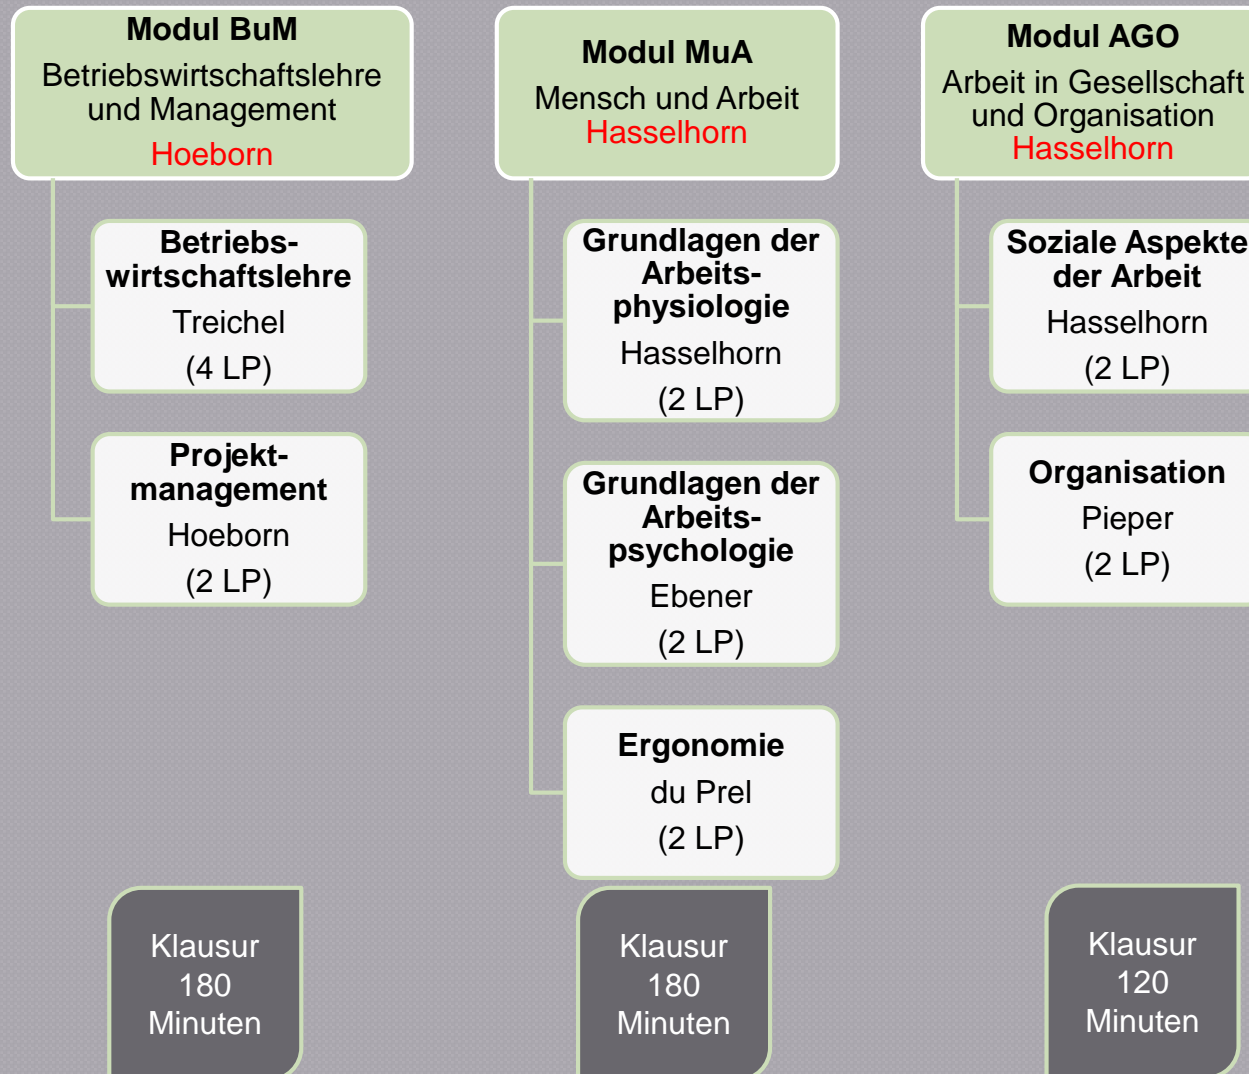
Modul BuM
Betriebswirtschaftslehre und Management
Hoeborn

Betriebswirtschaftslehre
Treichel
(4 LP)

Projektmanagement
Hoeborn
(2 LP)

Klausur
180
Minuten

Modul MuA
Mensch und Arbeit
Hasselhorn

Grundlagen der Arbeitsphysiologie
Hasselhorn
(2 LP)

Grundlagen der Arbeitspsychologie
Ebener
(2 LP)

Ergonomie
du Prel
(2 LP)

Klausur
180
Minuten

Modul AGO
Arbeit in Gesellschaft und Organisation
Hasselhorn

Soziale Aspekte der Arbeit
Hasselhorn
(2 LP)

Organisation
Pieper
(2 LP)

Klausur
120
Minuten